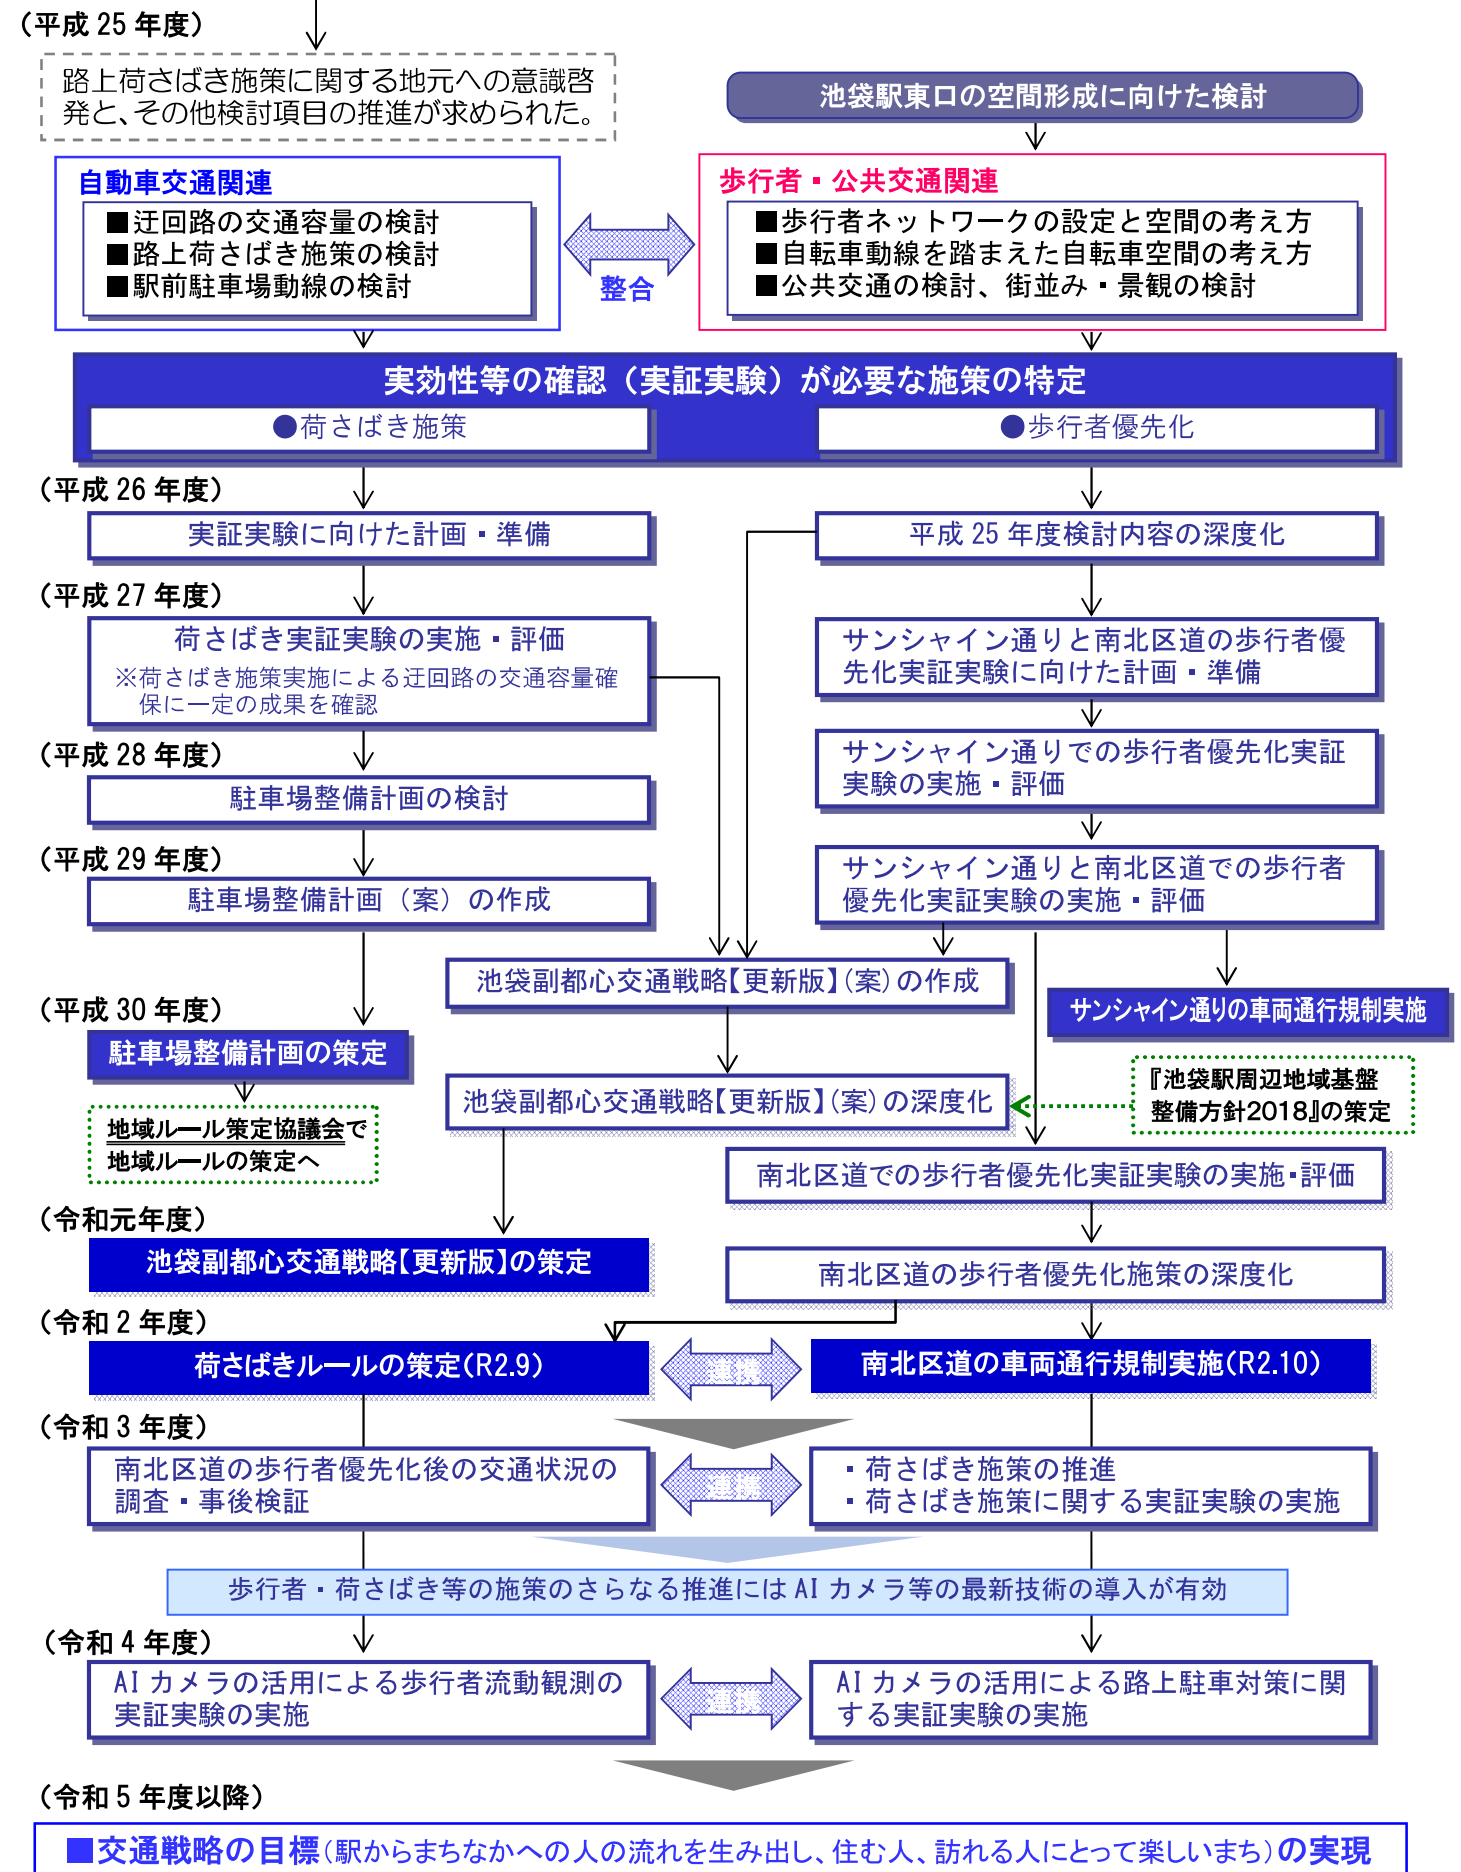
（平成 25 年度）

路上荷さばき施策に関する地元への意識啓発と、その他検討項目の推進が求められた。

池袋駅東口の空間形成に向けた検討

自動車交通関連
■迂回路の交通容量の検討
■路上荷さばき施策の検討
■駅前駐車場動線の検討

整合

歩行者・公共交通関連
■歩行者ネットワークの設定と空間の考え方
■自転車動線を踏まえた自転車空間の考え方
■公共交通の検討、街並み・景観の検討

実効性等の確認（実証実験）が必要な施策の特定
●荷さばき施策
●歩行者優先化

（平成 26 年度）
実証実験に向けた計画・準備
平成 25 年度検討内容の深度化

（平成 27 年度）
荷さばき実証実験の実施・評価
※荷さばき施策実施による迂回路の交通容量確保に一定の成果を確認
サンシャイン通りと南北区道の歩行者優先化実証実験に向けた計画・準備

（平成 28 年度）
駐車場整備計画の検討
サンシャイン通りでの歩行者優先化実証実験の実施・評価

（平成 29 年度）
駐車場整備計画（案）の作成
サンシャイン通りと南北区道での歩行者優先化実証実験の実施・評価

池袋副都心交通戦略【更新版】（案）の作成
サンシャイン通りの車両通行規制実施

（平成 30 年度）
駐車場整備計画の策定
地域ルール策定協議会で地域ルールの策定へ
池袋副都心交通戦略【更新版】（案）の深度化
『池袋駅周辺地域基盤整備方針2018』の策定
南北区道での歩行者優先化実証実験の実施・評価

（令和元年度）
池袋副都心交通戦略【更新版】の策定
南北区道の歩行者優先化施策の深度化

（令和 2 年度）
荷さばきルールの策定(R2.9)
連携
南北区道の車両通行規制実施(R2.10)

（令和 3 年度）
南北区道の歩行者優先化後の交通状況の調査・事後検証
連携
・荷さばき施策の推進
・荷さばき施策に関する実証実験の実施

歩行者・荷さばき等の施策のさらなる推進には AI カメラ等の最新技術の導入が有効

（令和 4 年度）
AI カメラの活用による歩行者流動観測の実証実験の実施
連携
AI カメラの活用による路上駐車対策に関する実証実験の実施

（令和 5 年度以降）
■交通戦略の目標（駅からまちなかへの人の流れを生み出し、住む人、訪れる人にとって楽しいまち）の実現